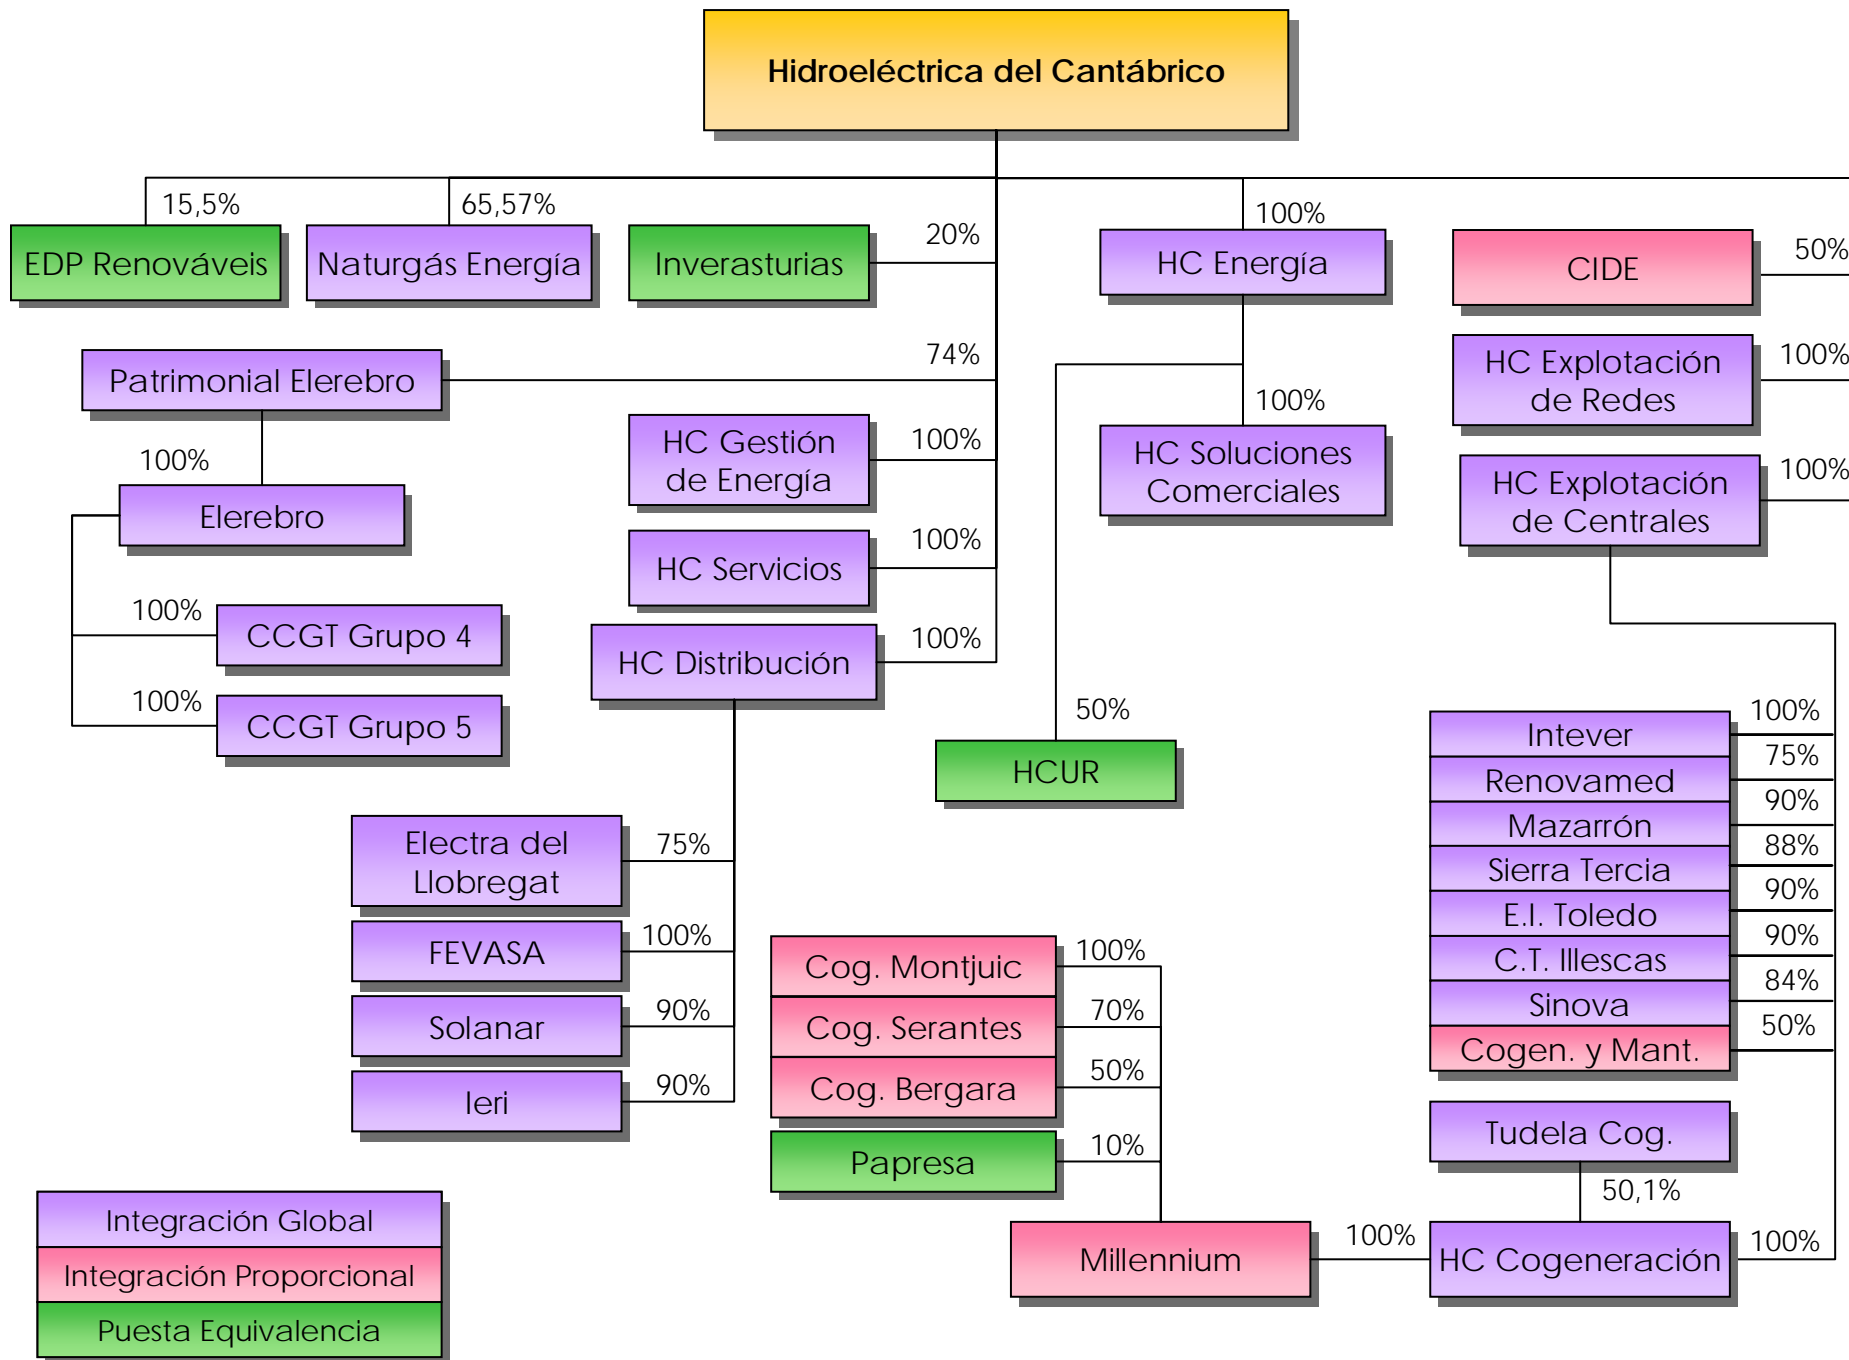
Hidroeléctrica del Cantábrico

15,5%
EDP Renováveis

65,57%
Naturgás Energía

Inverasturias
20%

100%
HC Energía

CIDE
50%

Patrimonial Elerebro
74%

HC Explotación de Redes
100%

100%
Elerebro

HC Gestión de Energía
100%

100%
HC Soluciones Comerciales

HC Explotación de Centrales
100%

HC Servicios
100%

100%
CCGT Grupo 4

HC Distribución
100%

100%
CCGT Grupo 5

50%
HCUR

Intever 100%
Renovamed 75%
Mazarrón 90%
Sierra Tercia 88%
E.I. Toledo 90%
C.T. Illescas 90%
Sinova 84%
Cogen. y Mant. 50%

Electra del Llobregat 75%
FEVASA 100%
Solanar 90%
Ieri 90%

Cog. Montjuic 100%
Cog. Serantes 70%
Cog. Bergara 50%
Papresa 10%

Tudela Cog.
50,1%

Millennium
100%
HC Cogeneración
100%

Integración Global
Integración Proporcional
Puesta Equivalencia